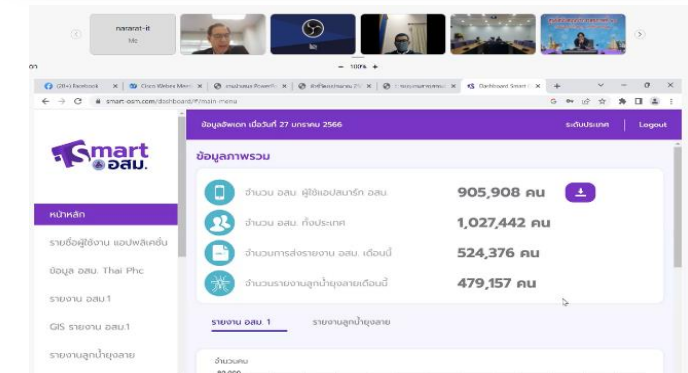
nararat-it
Me

− 100% +

(28+) Facebook | Cisco Webex Meet | ระบบงาน PowerB | สำหรับแสดงผล | ระบบงานสารสนเทศ | Dashboard Smart

smart-osm.com/dashboard/#/main-menu

Smart อสม.

ข้อมูลอัพเดท เมื่อวันที่ 27 มกราคม 2566

ระดับประเทศ | Logout

ข้อมูลภาพรวม

หน้าหลัก

รายชื่อผู้ใช้งาน แอปพลิเคชั่น

ข้อมูล อสม. Thai Phc

รายงาน อสม.1

GIS รายงาน อสม.1

รายงานลูกน้ำยุงลาย

จำนวน อสม. ผู้ใช้แอปสมาร์ท อสม. 905,908 คน

จำนวน อสม. ทั้งประเทศ 1,027,442 คน

จำนวนการส่งรายงาน อสม. เดือนนี้ 524,376 คน

จำนวนรายงานลูกน้ำยุงลายเดือนนี้ 479,157 คน

รายงาน อสม. 1

รายงานลูกน้ำยุงลาย

จำนวนคน